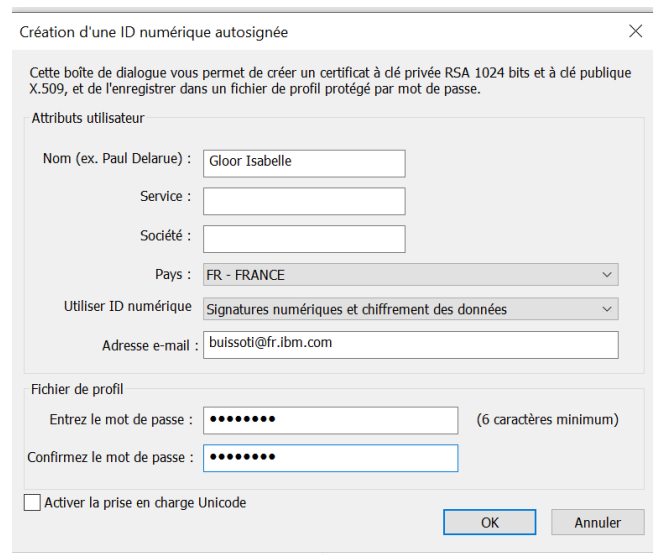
Création d'une ID numérique autosignée

Cette boîte de dialogue vous permet de créer un certificat à clé privée RSA 1024 bits et à clé publique X.509, et de l'enregistrer dans un fichier de profil protégé par mot de passe.

Attributs utilisateur

Nom (ex. Paul Delarue) : Gloor Isabelle

Service :

Société :

Pays : FR - FRANCE

Utiliser ID numérique Signatures numériques et chiffrement des données

Adresse e-mail : buissoti@fr.ibm.com

Fichier de profil

Entrez le mot de passe : •••••••• (6 caractères minimum)

Confirmez le mot de passe : ••••••••

Activer la prise en charge Unicode

OK Annuler